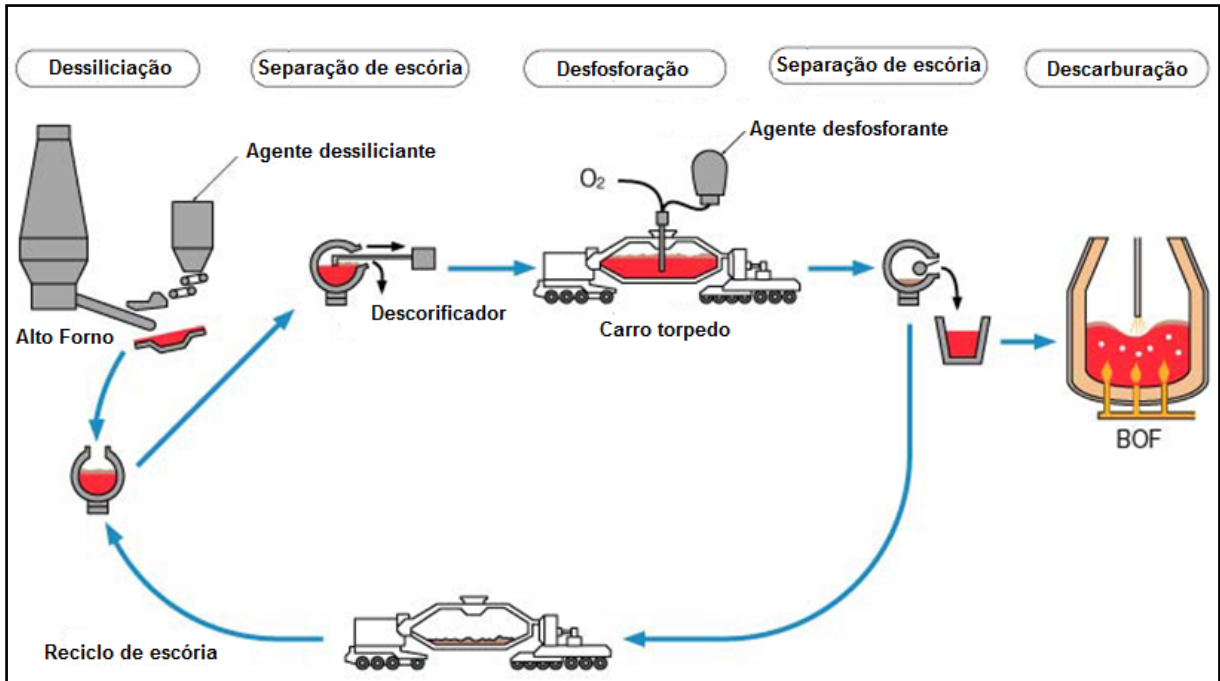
Dessiliciação

Separação de escória

Desfosforação

Separação de escória

Descarburação

Agente dessiliciante

Agente desfosforante

$O_2$

Alto Forno

Descorificador

Carro torpedo

BOF

Reciclo de escória